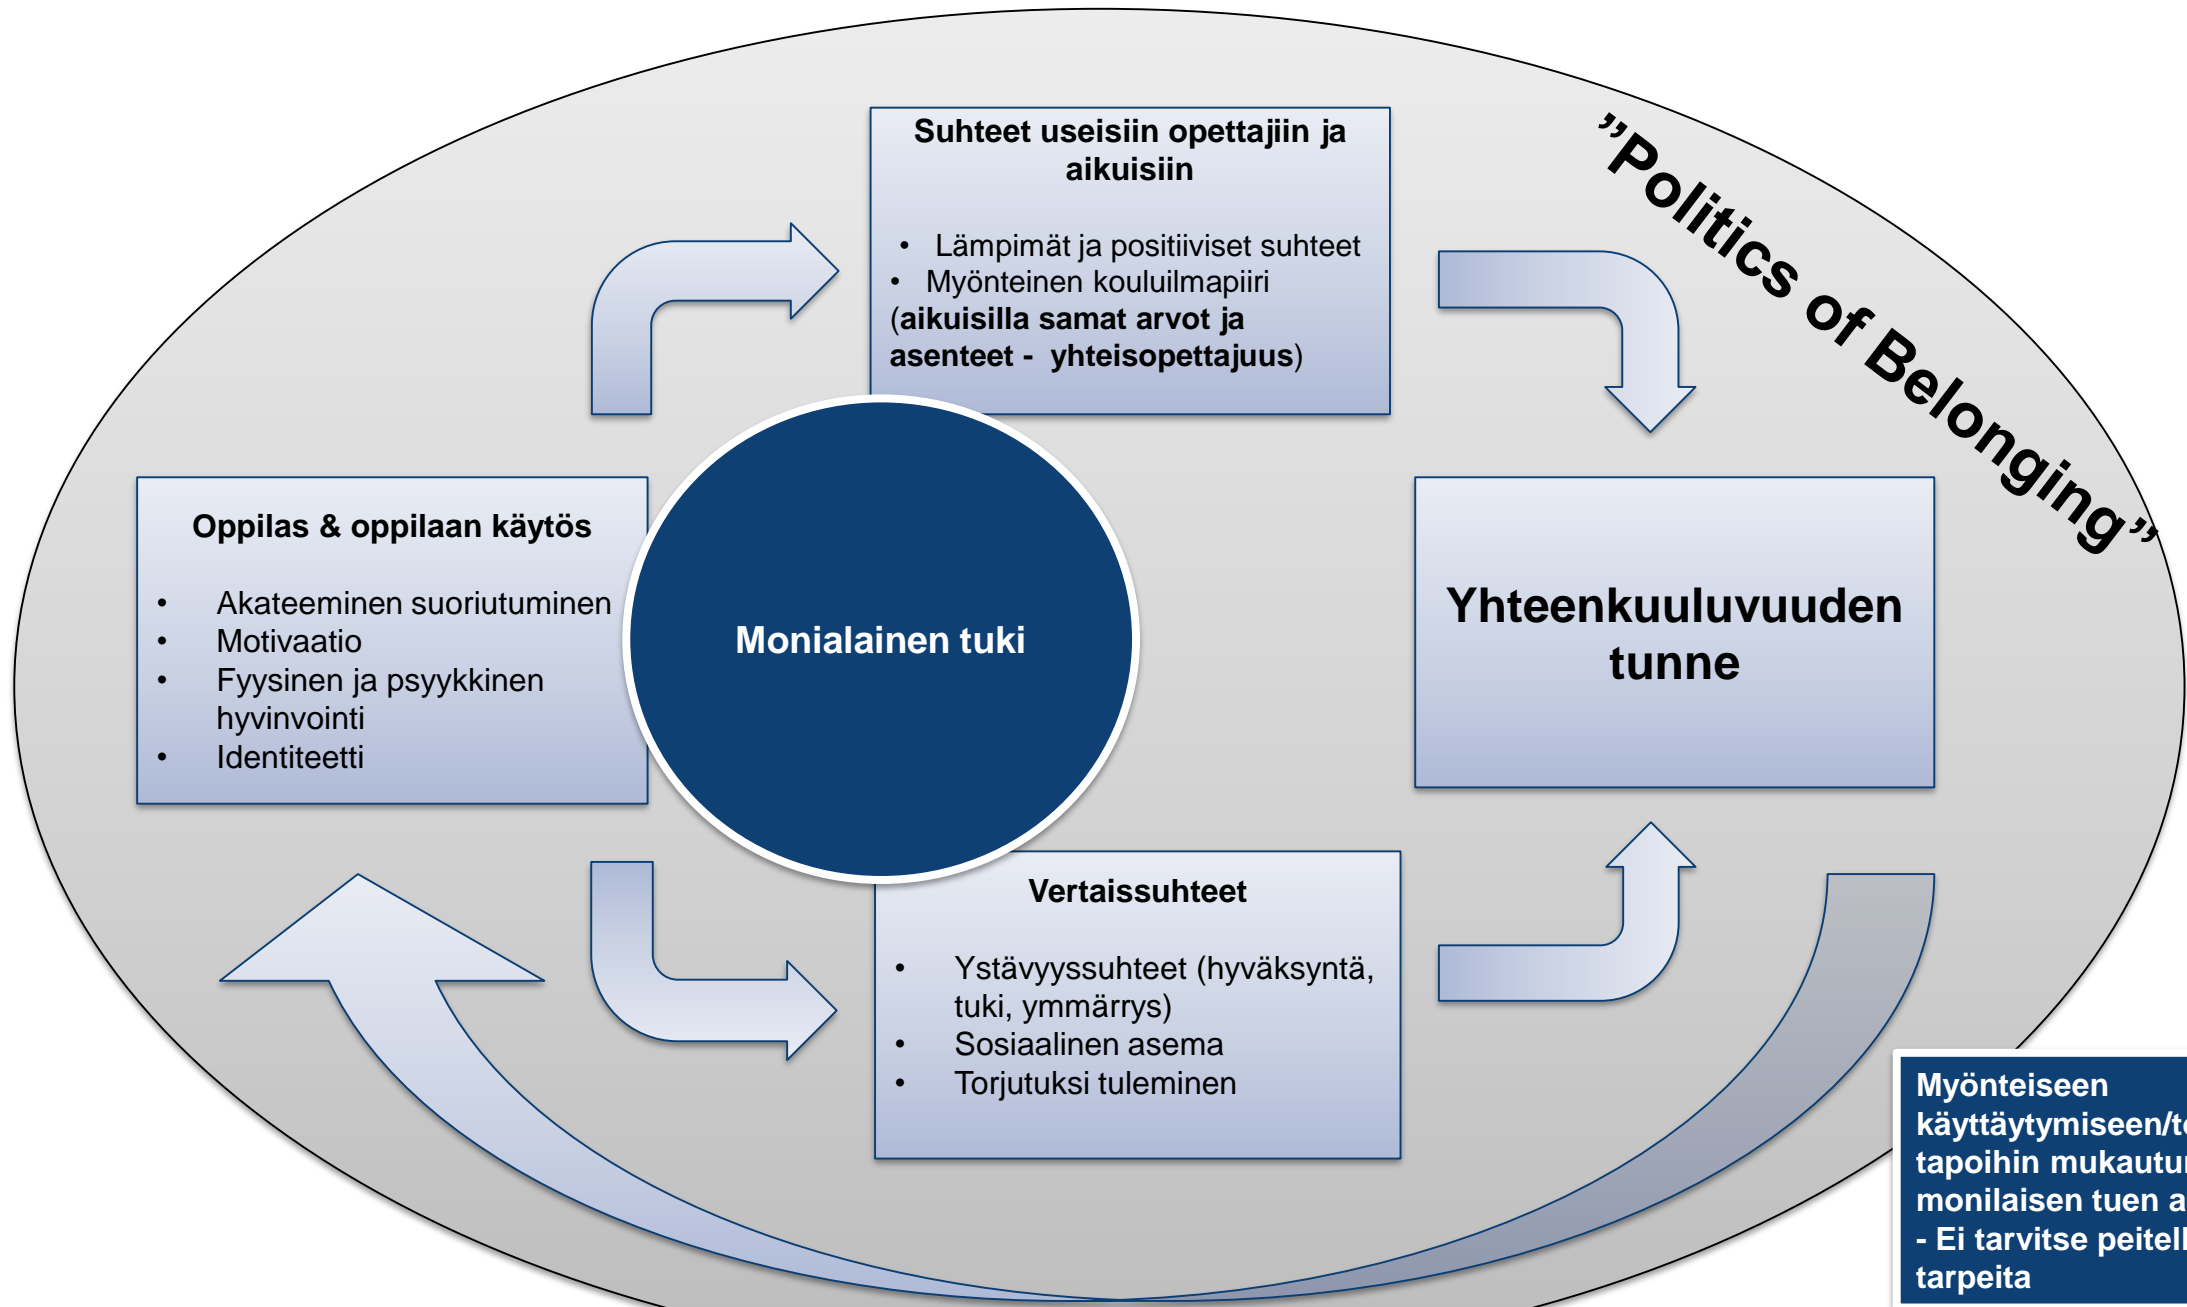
”Politics of Belonging”

Suhteet useisiin opettajiin ja aikuisiin

• Lämpimät ja positiiviset suhteet
• Myönteinen kouluilmapiiri (aikuisilla samat arvot ja asenteet - yhteisopettajuus)

Oppilas & oppilaan käytös

• Akateeminen suoriutuminen
• Motivaatio
• Fyysinen ja psyykkinen hyvinvointi
• Identiteetti

Monialainen tuki

Yhteenkuuluvuuden tunne

Vertaissuhteet

• Ystävyyssuhteet (hyväksyntä, tuki, ymmärrys)
• Sosiaalinen asema
• Torjutuksi tuleminen

Myönteiseen käyttäytymiseen/t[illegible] tapoihin mukautu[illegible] monilaisen tuen a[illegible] - Ei tarvitse peitell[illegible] tarpeita